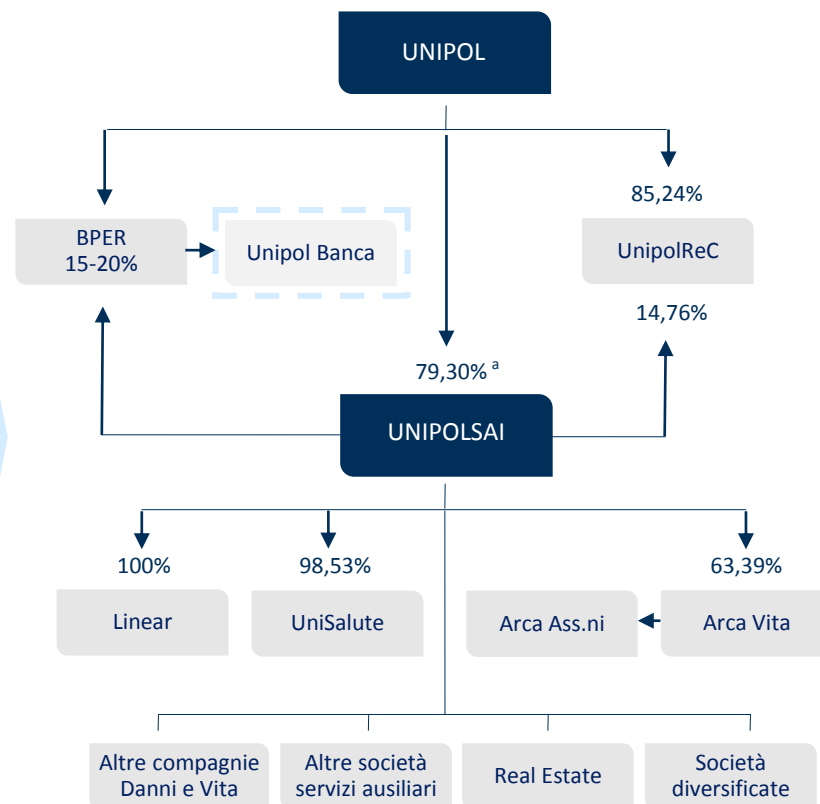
UNIPOL

85,24%

BPER
15-20%

Unipol Banca

UnipolReC

14,76%

79,30% $^{a}$

UNIPOLSAI

100%

98,53%

63,39%

Linear

UniSalute

Arca Ass.ni

Arca Vita

Altre compagnie Danni e Vita

Altre società servizi ausiliari

Real Estate

Società diversificate